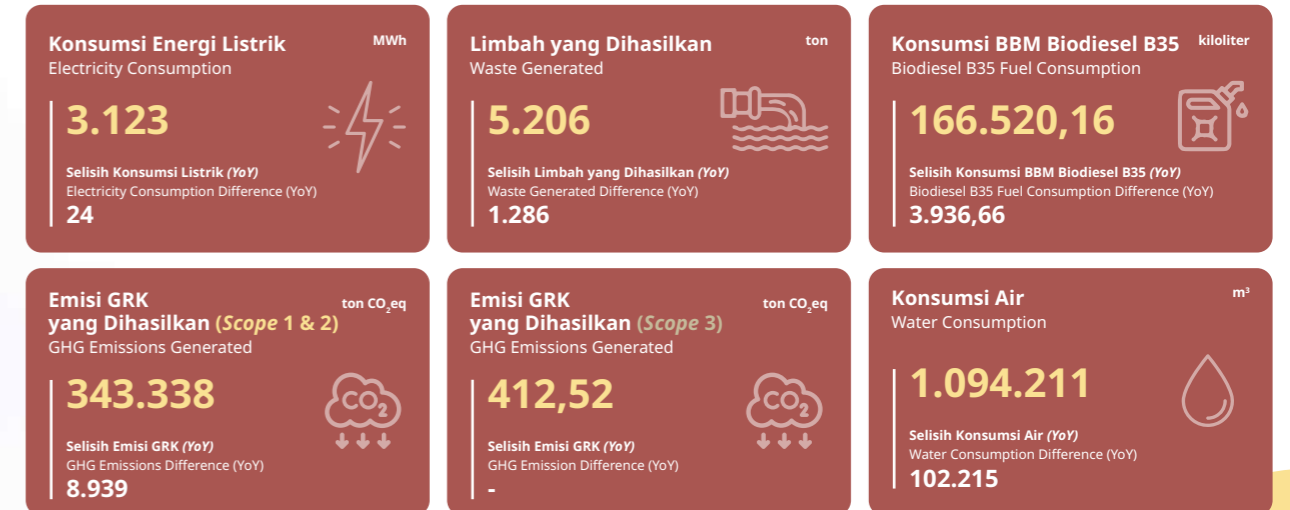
Konsumsi Energi Listrik
MWh
Electricity Consumption

3.123

Selisih Konsumsi Listrik (YoY)
Electricity Consumption Difference (YoY)
24

Limbah yang Dihasilkan
ton
Waste Generated

5.206

Selisih Limbah yang Dihasilkan (YoY)
Waste Generated Difference (YoY)
1.286

Konsumsi BBM Biodiesel B35
kiloliter
Biodiesel B35 Fuel Consumption

166.520,16

Selisih Konsumsi BBM Biodiesel B35 (YoY)
Biodiesel B35 Fuel Consumption Difference (YoY)
3.936,66

Emisi GRK yang Dihasilkan (Scope 1 & 2)
ton $CO_2$eq
GHG Emissions Generated

343.338

$CO_2$

Selisih Emisi GRK (YoY)
GHG Emissions Difference (YoY)
8.939

Emisi GRK yang Dihasilkan (Scope 3)
ton $CO_2$eq
GHG Emissions Generated

412,52

$CO_2$

Selisih Emisi GRK (YoY)
GHG Emission Difference (YoY)
-

Konsumsi Air
$m^3$
Water Consumption

1.094.211

Selisih Konsumsi Air (YoY)
Water Consumption Difference (YoY)
102.215